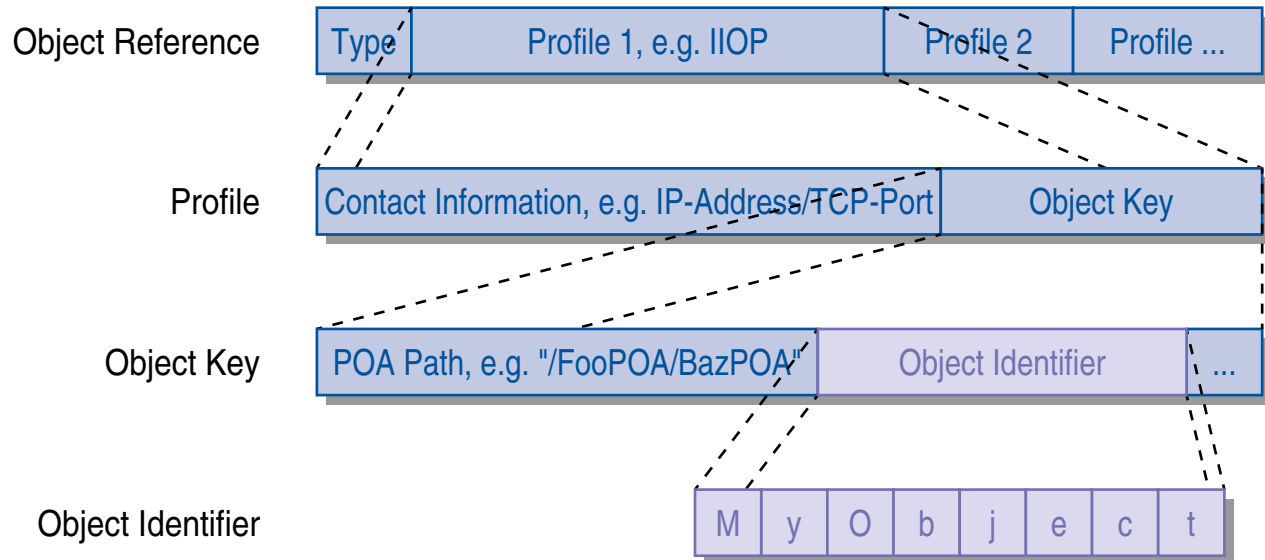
Object Reference

Type | Profile 1, e.g. IIOP | Profile 2 | Profile ...

Profile

Contact Information, e.g. IP-Address/TCP-Port | Object Key

Object Key

POA Path, e.g. "/FooPOA/BazPOA" | Object Identifier | ...

Object Identifier

M | y | O | b | j | e | c | t